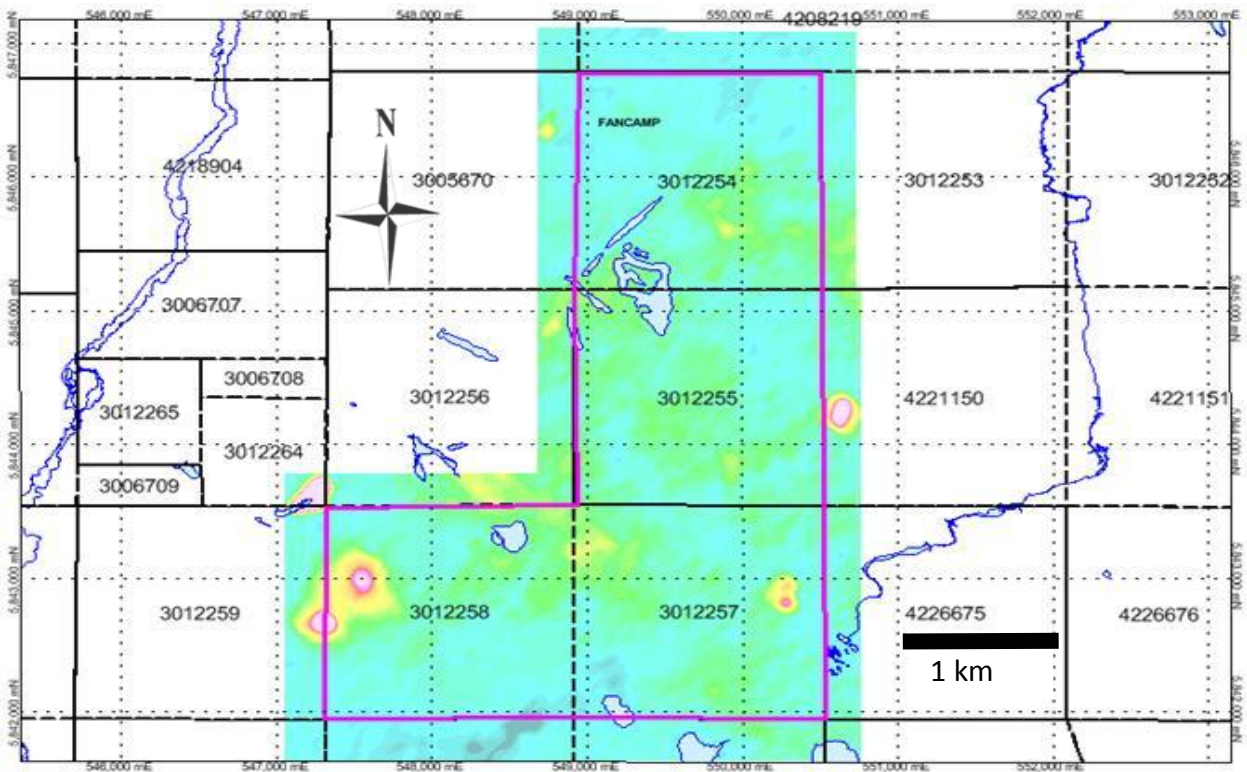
546,000 mE 547,000 mE 548,000 mE 549,000 mE 550,000 mE 4208219 551,000 mE 552,000 mE 553,000 mE

5,847,000 mN
5,846,000 mN
5,845,000 mN
5,844,000 mN
5,843,000 mN
5,842,000 mN

N

FANCAMP

4218904
3005670
3012254
3012253
3012252
3006707
3006708
3012265
3012256
3012255
4221150
4221151
3012264
3006709
3012259
3012258
3012257
4226675
4226676

1 km

546,000 mE 547,000 mE 548,000 mE 549,000 mE 550,000 mE 551,000 mE 552,000 mE